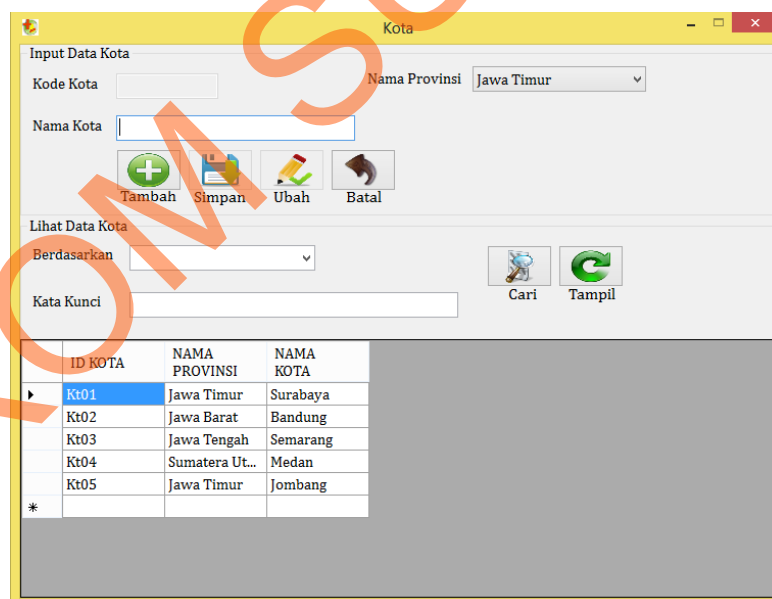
Kota

Input Data Kota

Kode Kota

Nama Provinsi Jawa Timur

Nama Kota

Tambah Simpan Ubah Batal

Lihat Data Kota

Berdasarkan

Kata Kunci

Cari Tampil

| | ID KOTA | NAMA PROVINSI | NAMA KOTA |
|---|---|---|---|
| ▸ | Kt01 | Jawa Timur | Surabaya |
| | Kt02 | Jawa Barat | Bandung |
| | Kt03 | Jawa Tengah | Semarang |
| | Kt04 | Sumatera Ut... | Medan |
| | Kt05 | Jawa Timur | Jombang |
| * | | | |

OMS